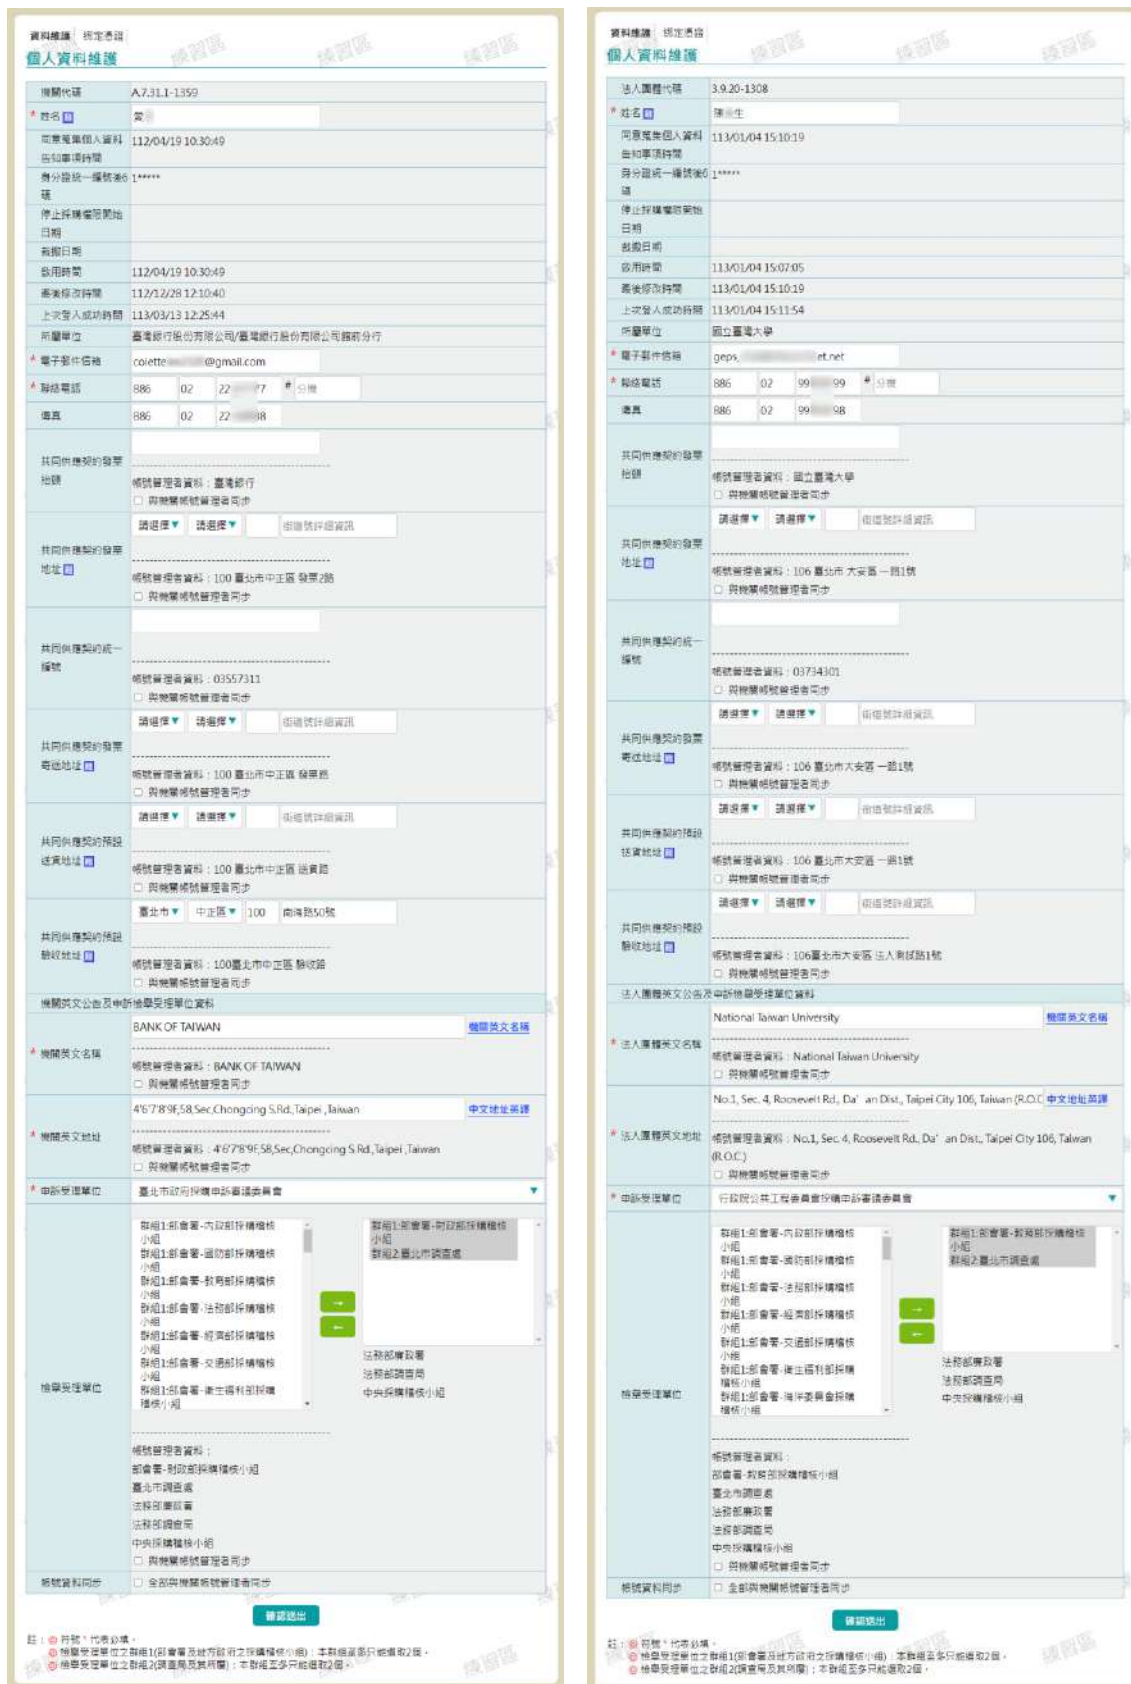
資料維護 | 綁定憑證
個人資料維護

| 機關代碼 | A.7.31.1-1359 |
|---|---|
| * 姓名 | 葉 |
| 同意電業個人資料告知事項時間 | 112/04/19 10:30:49 |
| 身分證統一編號後6碼 | 1***** |
| 停止採購權限開始日期 | |
| 截撤日期 | |
| 啟用時間 | 112/04/19 10:30:49 |
| 最後修改時間 | 112/12/28 12:10:40 |
| 上次登入成功時間 | 113/03/13 12:25:44 |
| 所屬單位 | 臺灣銀行股份有限公司/臺灣銀行股份有限公司國庫分行 |
| * 電子郵件信箱 | colette@gmail.com |
| * 聯絡電話 | 886 02 22 7 # 分機 |
| 傳真 | 886 02 22 8 |
| 共同供應契約發票抬頭 | 帳號管理者資料：臺灣銀行 □ 與機關帳號管理者同步 |
| 共同供應契約發票地址 | 請選擇▼ 請選擇▼ 街道號詳細資訊 帳號管理者資料：100 臺北市中正區 發票2路 □ 與機關帳號管理者同步 |
| 共同供應契約統一編號 | 帳號管理者資料：03557311 □ 與機關帳號管理者同步 |
| 共同供應契約發票寄送地址 | 請選擇▼ 請選擇▼ 街道號詳細資訊 帳號管理者資料：100 臺北市中正區 發票路 □ 與機關帳號管理者同步 |
| 共同供應契約預設送貨地址 | 請選擇▼ 請選擇▼ 街道號詳細資訊 帳號管理者資料：100 臺北市中正區 送貨路 □ 與機關帳號管理者同步 |
| 共同供應契約預設驗收地址 | 臺北市▼ 中正區▼ 100 南海路50號 帳號管理者資料：100臺北市中正區 驗收路 □ 與機關帳號管理者同步 |

機關英文公告及申訴機關受理單位資料

| * 機關英文名稱 | BANK OF TAIWAN 機關英文名稱 帳號管理者資料：BANK OF TAIWAN □ 與機關帳號管理者同步 |
|---|---|
| * 機關英文地址 | 4'6'7'8'9F,58,Sec.Chongcing S.Rd.,Taipei ,Taiwan 中文地址英譯 帳號管理者資料：4'6'7'8'9F,58,Sec.Chongcing S.Rd.,Taipei ,Taiwan □ 與機關帳號管理者同步 |
| * 申訴受理單位 | 臺北市政府採購申訴審議委員會 |
| 檢舉受理單位 | 群組1:部會署-內政部採購稽核小組 群組1:部會署-國防部採購稽核小組 群組1:部會署-教育部採購稽核小組 群組1:部會署-法務部採購稽核小組 群組1:部會署-經濟部採購稽核小組 群組1:部會署-交通部採購稽核小組 群組1:部會署-衛生福利部採購稽核小組 → ← 群組1:部會署-財政部採購稽核小組 群組2:臺北市調查處 法務部廉政署 法務部調查局 中央採購稽核小組 帳號管理者資料：部會署-財政部採購稽核小組 臺北市調查處 法務部廉政署 法務部調查局 中央採購稽核小組 □ 與機關帳號管理者同步 |
| 帳號資料同步 | □ 全部與機關帳號管理者同步 |

確認送出

註：◎ 符號＊代表必填。
◎ 檢舉受理單位之群組1(部會署及地方政府之採購稽核小組)：本群組至多只能選取2個。
◎ 檢舉受理單位之群組2(調查局及其所屬)：本群組至多只能選取2個。

資料維護 | 綁定憑證
個人資料維護

| 法人團體代碼 | 3.9.20-1308 |
|---|---|
| * 姓名 | 陳 生 |
| 同意電業個人資料告知事項時間 | 113/01/04 15:10:19 |
| 身分證統一編號後6碼 | 1***** |
| 停止採購權限開始日期 | |
| 截撤日期 | |
| 啟用時間 | 113/01/04 15:07:05 |
| 最後修改時間 | 113/01/04 15:10:19 |
| 上次登入成功時間 | 113/01/04 15:11:54 |
| 所屬單位 | 國立臺灣大學 |
| * 電子郵件信箱 | geps et.net |
| * 聯絡電話 | 886 02 99 99 # 分機 |
| 傳真 | 886 02 99 98 |
| 共同供應契約發票抬頭 | 帳號管理者資料：國立臺灣大學 □ 與機關帳號管理者同步 |
| 共同供應契約發票地址 | 請選擇▼ 請選擇▼ 街道號詳細資訊 帳號管理者資料：106 臺北市 大安區 一路1號 □ 與機關帳號管理者同步 |
| 共同供應契約統一編號 | 帳號管理者資料：03734301 □ 與機關帳號管理者同步 |
| 共同供應契約發票寄送地址 | 請選擇▼ 請選擇▼ 街道號詳細資訊 帳號管理者資料：106 臺北市大安區 一路1號 □ 與機關帳號管理者同步 |
| 共同供應契約預設送貨地址 | 請選擇▼ 請選擇▼ 街道號詳細資訊 帳號管理者資料：106 臺北市大安區 一路1號 □ 與機關帳號管理者同步 |
| 共同供應契約預設驗收地址 | 請選擇▼ 請選擇▼ 街道號詳細資訊 帳號管理者資料：106臺北市大安區 法人測試路1號 □ 與機關帳號管理者同步 |

法人團體英文公告及申訴檢舉受理單位資料

| * 法人團體英文名稱 | National Taiwan University 機關英文名稱 帳號管理者資料：National Taiwan University □ 與機關帳號管理者同步 |
|---|---|
| * 法人團體英文地址 | No.1, Sec. 4, Roosevelt Rd., Da' an Dist., Taipei City 106, Taiwan (R.O.C 中文地址英譯 帳號管理者資料：No.1, Sec. 4, Roosevelt Rd., Da' an Dist., Taipei City 106, Taiwan (R.O.C.) □ 與機關帳號管理者同步 |
| * 申訴受理單位 | 行政院公共工程委員會採購申訴審議委員會 |
| 檢舉受理單位 | 群組1:部會署-內政部採購稽核小組 群組1:部會署-國防部採購稽核小組 群組1:部會署-法務部採購稽核小組 群組1:部會署-經濟部採購稽核小組 群組1:部會署-交通部採購稽核小組 群組1:部會署-衛生福利部採購稽核小組 群組1:部會署-海洋委員會採購稽核小組 → ← 群組1:部會署-教育部採購稽核小組 群組2:臺北市調查處 法務部廉政署 法務部調查局 中央採購稽核小組 帳號管理者資料：部會署-教育部採購稽核小組 臺北市調查處 法務部廉政署 法務部調查局 中央採購稽核小組 □ 與機關帳號管理者同步 |
| 帳號資料同步 | □ 全部與機關帳號管理者同步 |

確認送出

註：◎ 符號＊代表必填。
◎ 檢舉受理單位之群組1(部會署及地方政府之採購稽核小組)：本群組至多只能選取2個。
◎ 檢舉受理單位之群組2(調查局及其所屬)：本群組至多只能選取2個。